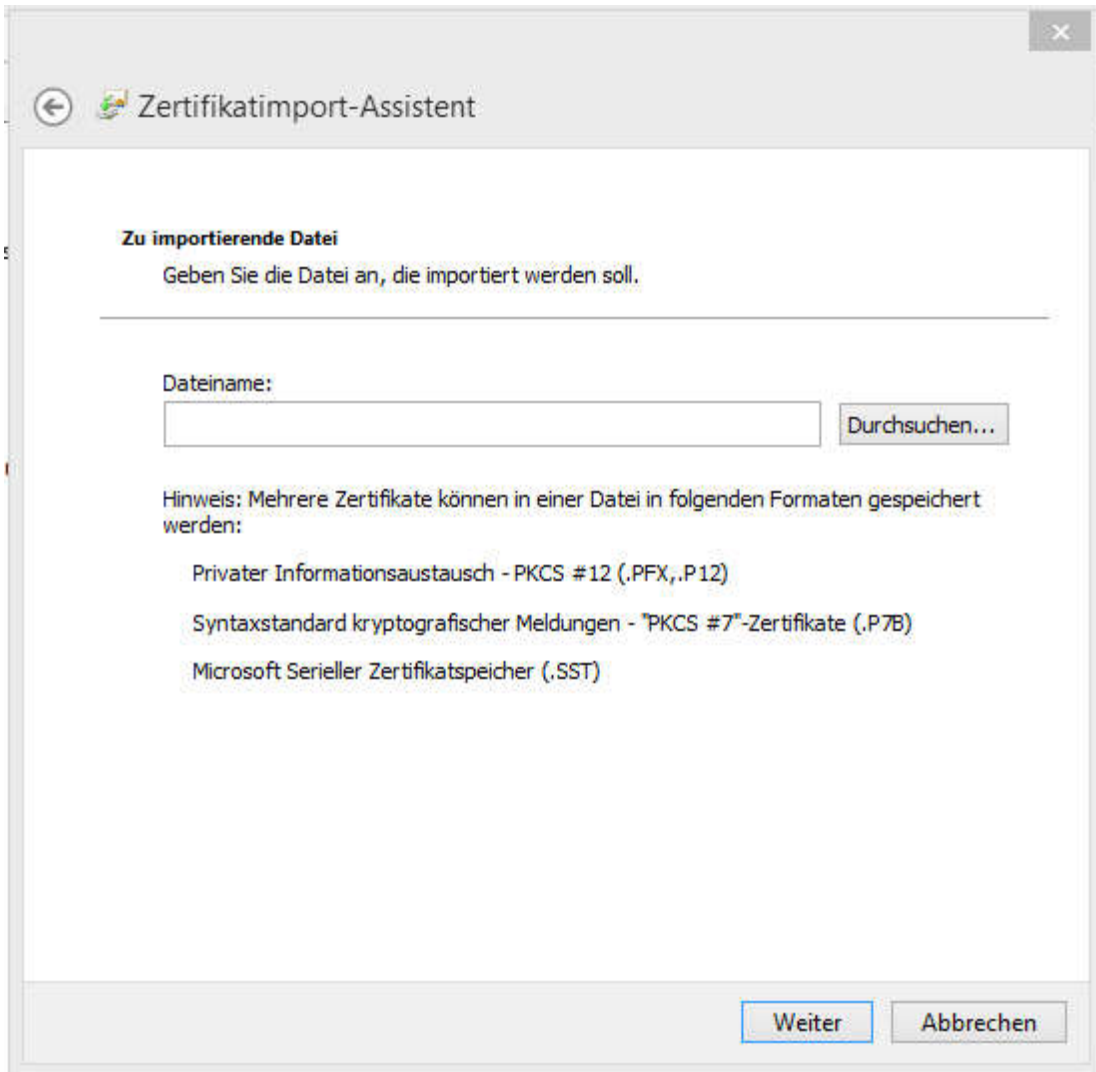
Zertifikatimport-Assistent

Zu importierende Datei

Geben Sie die Datei an, die importiert werden soll.

Dateiname:

Durchsuchen...

Hinweis: Mehrere Zertifikate können in einer Datei in folgenden Formaten gespeichert werden:

Privater Informationsaustausch - PKCS #12 (.PFX,.P12)

Syntaxstandard kryptografischer Meldungen - "PKCS #7"-Zertifikate (.P7B)

Microsoft Serieller Zertifikatspeicher (.SST)

Weiter

Abbrechen